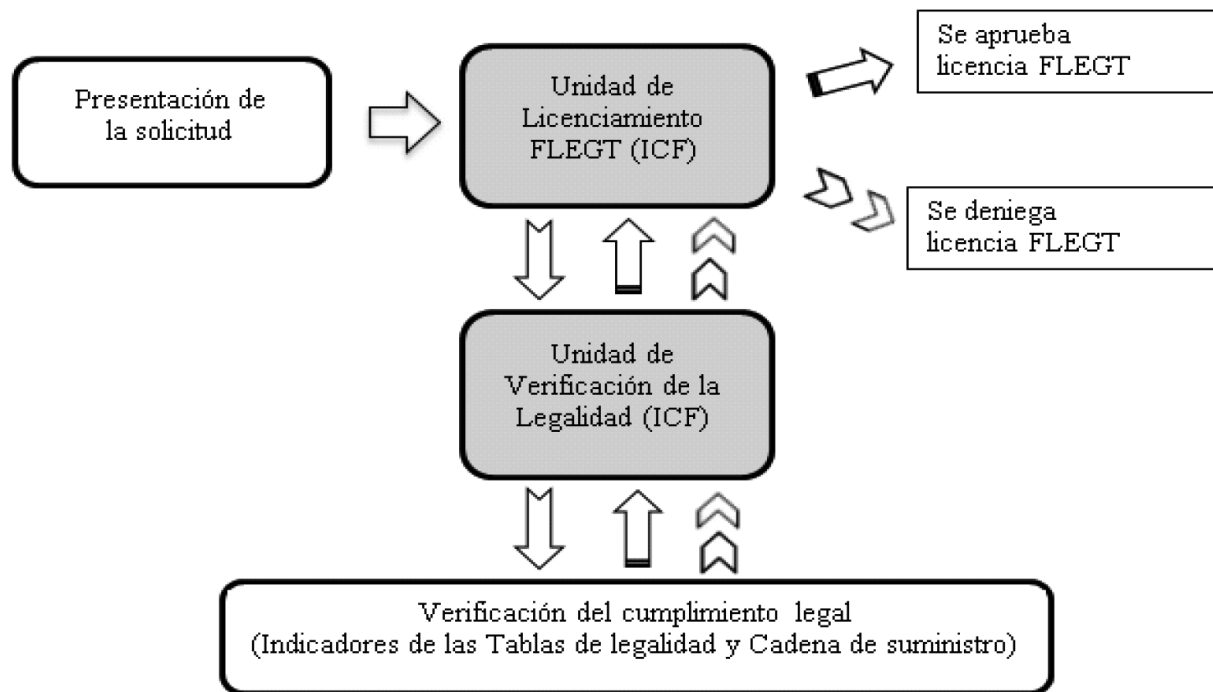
Presentación de la solicitud

Unidad de Licenciamiento FLEGT (ICF)

Se aprueba licencia FLEGT

Se deniega licencia FLEGT

Unidad de Verificación de la Legalidad (ICF)

Verificación del cumplimiento legal
(Indicadores de las Tablas de legalidad y Cadena de suministro)